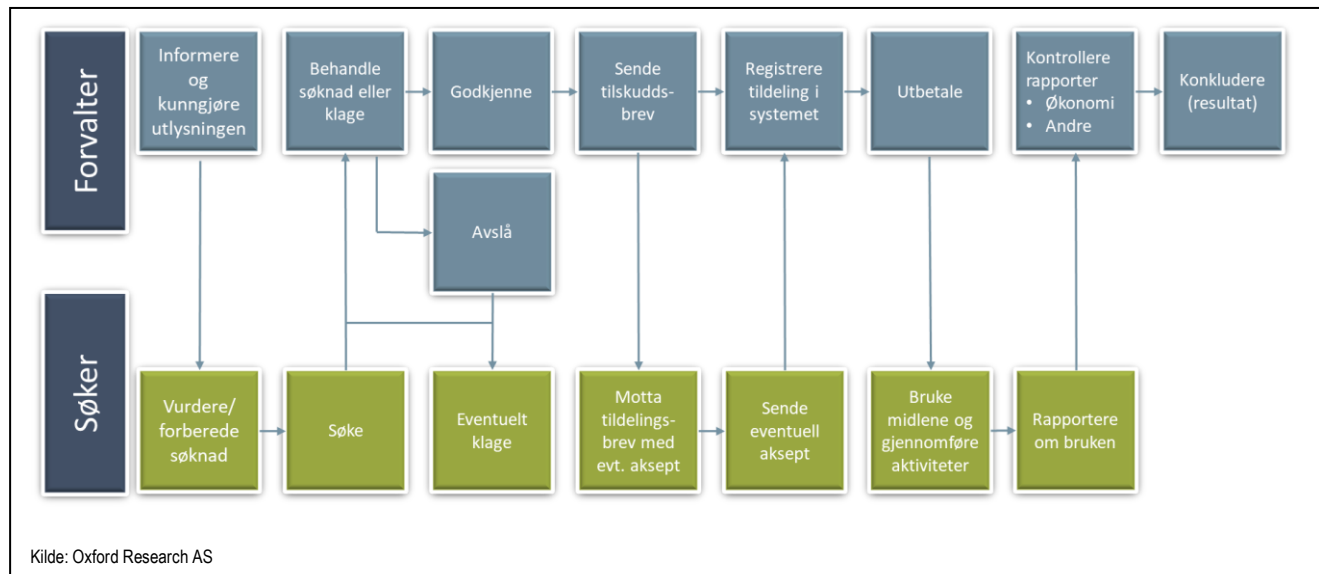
Forvalter

Informere og kunngjøre utlysningen

Behandle søknad eller klage

Godkjenne

Sende tilskuddsbrev

Registrere tildeling i systemet

Utbetale

Kontrollere rapporter
• Økonomi
• Andre

Konkludere (resultat)

Avslå

Søker

Vurdere/ forberede søknad

Søke

Eventuelt klage

Motta tildelingsbrev med evt. aksept

Sende eventuell aksept

Bruke midlene og gjennomføre aktiviteter

Rapportere om bruken

Kilde: Oxford Research AS